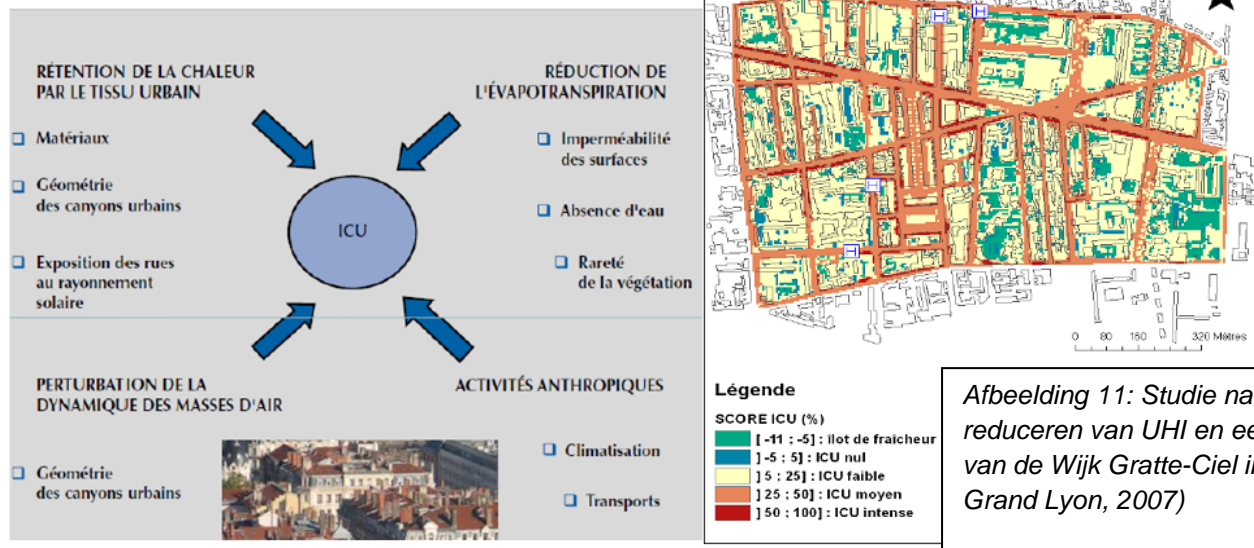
RÉTENTION DE LA CHALEUR PAR LE TISSU URBAIN

❑ Matériaux

❑ Géométrie des canyons urbains

❑ Exposition des rues au rayonnement solaire

RÉDUCTION DE L'ÉVAPOTRANSPIRATION

❑ Imperméabilité des surfaces

❑ Absence d'eau

❑ Rareté de la végétation

ICU

PERTURBATION DE LA DYNAMIQUE DES MASSES D'AIR

❑ Géométrie des canyons urbains

ACTIVITÉS ANTHROPIQUES

❑ Climatisation

❑ Transports

0 80 160 320 Mètres

Légende

SCORE ICU (%)

[ -11 ; -5] : ilot de fraîcheur
] -5 ; 5] : ICU nul
] 5 ; 25] : ICU faible
] 25 ; 50] : ICU moyen
] 50 ; 100] : ICU intense

Afbeelding 11: Studie na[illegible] reduceren van UHI en ee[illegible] van de Wijk Gratte-Ciel i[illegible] Grand Lyon, 2007)